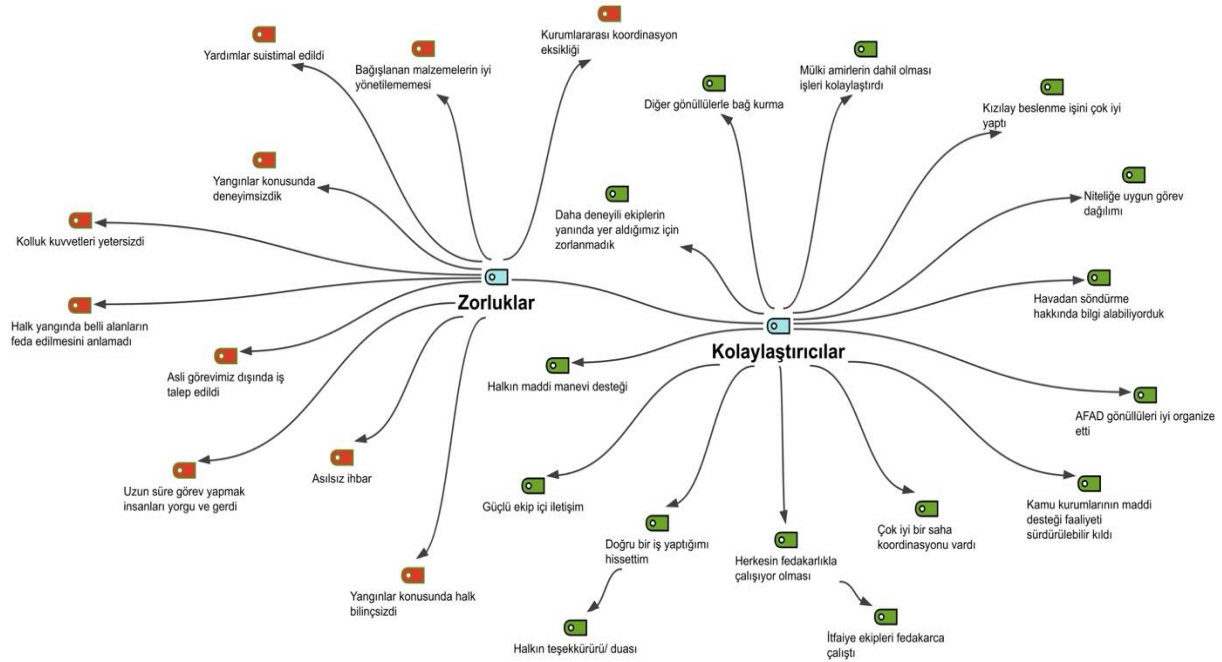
Yardımlar suistimal edildi

Bağışlanan malzemelerin iyi yönetilememesi

Kurumlararası koordinasyon eksikliği

Yangınlar konusunda deneyimsizdik

Kolluk kuvvetleri yetersizdi

Zorluklar

Halk yangında belli alanların feda edilmesini anlamadı

Asli görevimiz dışında iş talep edildi

Uzun süre görev yapmak insanları yorgu ve gerdi

Asılsız ihbar

Yangınlar konusunda halk bilinçsizdi

Diğer gönüllülerle bağ kurma

Mülki amirlerin dahil olması işleri kolaylaştırdı

Kızılay beslenme işini çok iyi yaptı

Daha deneyili ekiplerin yanında yer aldığımız için zorlanmadık

Niteliğe uygun görev dağılımı

Havadan söndürme hakkında bilgi alabiliyorduk

Kolaylaştırıcılar

Halkın maddi manevi desteği

AFAD gönüllüleri iyi organize etti

Güçlü ekip içi iletişim

Kamu kurumlarının maddi desteği faaliyeti sürdürülebilir kıldı

Doğru bir iş yaptığımı hissettim

Herkesin fedakarlıkla çalışıyor olması

Çok iyi bir saha koordinasyonu vardı

Halkın teşekkürürü/ duası

İtfaiye ekipleri fedakarca çalıştı